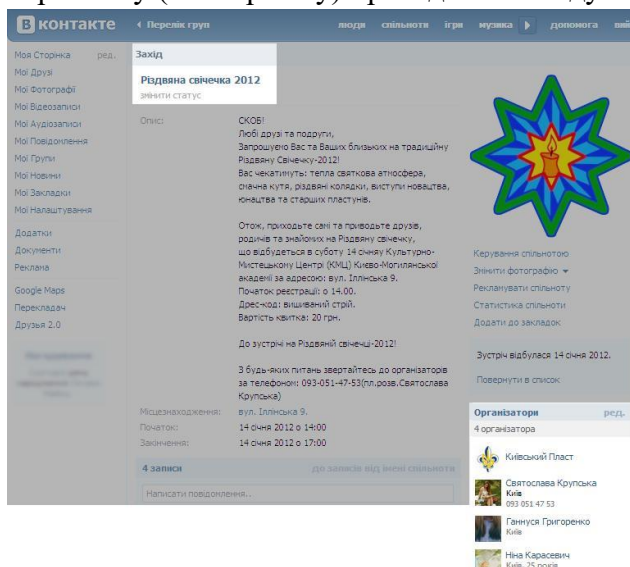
В контакте ‹ Перелік груп люди спільноти ігри музика допомога вий

Моя Сторінка ред.
Мої Друзі
Мої Фотографії
Мої Відеозаписи
Мої Аудіозаписи
Мої Повідомлення
Мої Групи
Мої Новини
Мої Закладки
Мої Налаштування

Додатки
Документи
Реклама

Google Maps
Перекладач
Друзья 2.0

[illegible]

Захід

Різдвяна свічечка 2012
змінити статус

Опис: СКОБ!
Любі друзі та подруги,
Запрошуємо Вас та Ваших близьких на традиційну Різдвяну Свічечку-2012!
Вас чекатимуть: тепла святкова атмосфера, смачна кутя, різдвяні колядки, виступи новацтва, юнацтва та старших пластунів.

Отож, приходьте самі та приводьте друзів, родичів та знайомих на Різдвяну свічечку, що відбудеться в суботу 14 січня Культурно-Мистецькому Центрі (КМЦ) Києво-Могилянської академії за адресою: вул. Іллінська 9.
Початок реєстрації: о 14.00.
Дрес-код: вишиваний стрій.
Вартість квитка: 20 грн.

До зустрічі на Різдвяній свічечці-2012!

З будь-яких питань звертайтесь до організаторів за телефоном: 093-051-47-53(пл.розв.Святослава Крупська)

Місцезнаходження: вул. Іллінська 9.
Початок: 14 січня 2012 о 14:00
Закінчення: 14 січня 2012 о 17:00

4 записи до записів від імені спільноти

Написати повідомлення..

Керування спільнотою
Змінити фотографію
Рекламувати спільноту
Статистика спільноти
Додати до закладок

Зустріч відбулася 14 січня 2012.

Повернути в список

Організатори ред.
4 організатора

Київський Пласт

Святослава Крупська
Київ
093 051 47 53

Ганнуся Григоренко
Київ

Ніна Карасевич
Київ, 25 років